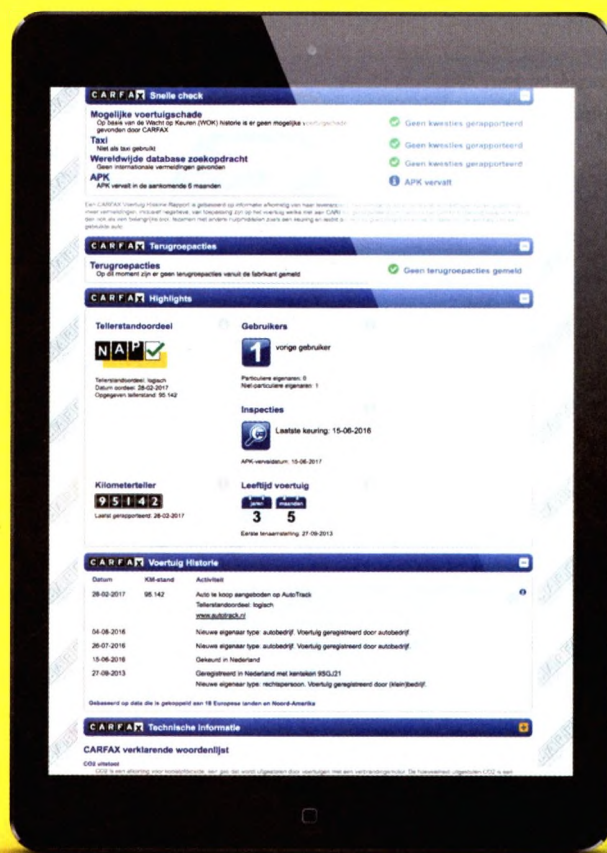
CARFAX Snelle check

Mogelijke voertuigschade
Op basis van de Wacht op Keuren (WOK) historie is er geen mogelijke voertuigschade gevonden door CARFAX
Geen kwesties gerapporteerd

Taxi
Niet als taxi gebruikt
Geen kwesties gerapporteerd

Wereldwijde database zoekopdracht
Geen internationale vermeldingen gevonden
Geen kwesties gerapporteerd

APK
APK vervalt in de aankomende 6 maanden
APK vervalt

Een CARFAX Voertuig Historie Rapport is gebaseerd op informatie afkomstig van haar leveranciers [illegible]

CARFAX Terugroepacties

Terugroepacties
Op dit moment zijn er geen terugroepacties vanuit de fabrikant gemeld
Geen terugroepacties gemeld

CARFAX Highlights

Tellerstandoordeel
NAP
Tellerstandoordeel: logisch
Datum oordeel: 28-02-2017
Opgegeven tellerstand: 95.142

Gebruikers
1 vorige gebruiker
Particuliere eigenaren: 0
Niet-particuliere eigenaren: 1

Inspecties
Laatste keuring: 15-06-2016
APK-vervaldatum: 15-06-2017

Kilometerteller
9 5 1 4 2
Laatst gerapporteerd: 28-02-2017

Leeftijd voertuig
jaren 3 maanden 5
Eerste tenaamstelling: 27-09-2013

CARFAX Voertuig Historie

| Datum | KM-stand | Activiteit |
|---|---|---|
| 28-02-2017 | 95.142 | Auto te koop aangeboden op AutoTrack Tellerstandoordeel: logisch www.autotrack.nl |
| 04-08-2016 | | Nieuwe eigenaar type: autobedrijf. Voertuig geregistreerd door autobedrijf. |
| 26-07-2016 | | Nieuwe eigenaar type: autobedrijf. Voertuig geregistreerd door autobedrijf. |
| 15-06-2016 | | Gekeurd in Nederland |
| 27-09-2013 | | Geregistreerd in Nederland met kenteken 9SGJ21 Nieuwe eigenaar type: rechtspersoon. Voertuig geregistreerd door (klein)bedrijf. |

Gebaseerd op data die is gekoppeld aan 18 Europese landen en Noord-Amerika

CARFAX Technische informatie

CARFAX verklarende woordenlijst
CO2 uitstoot
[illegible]